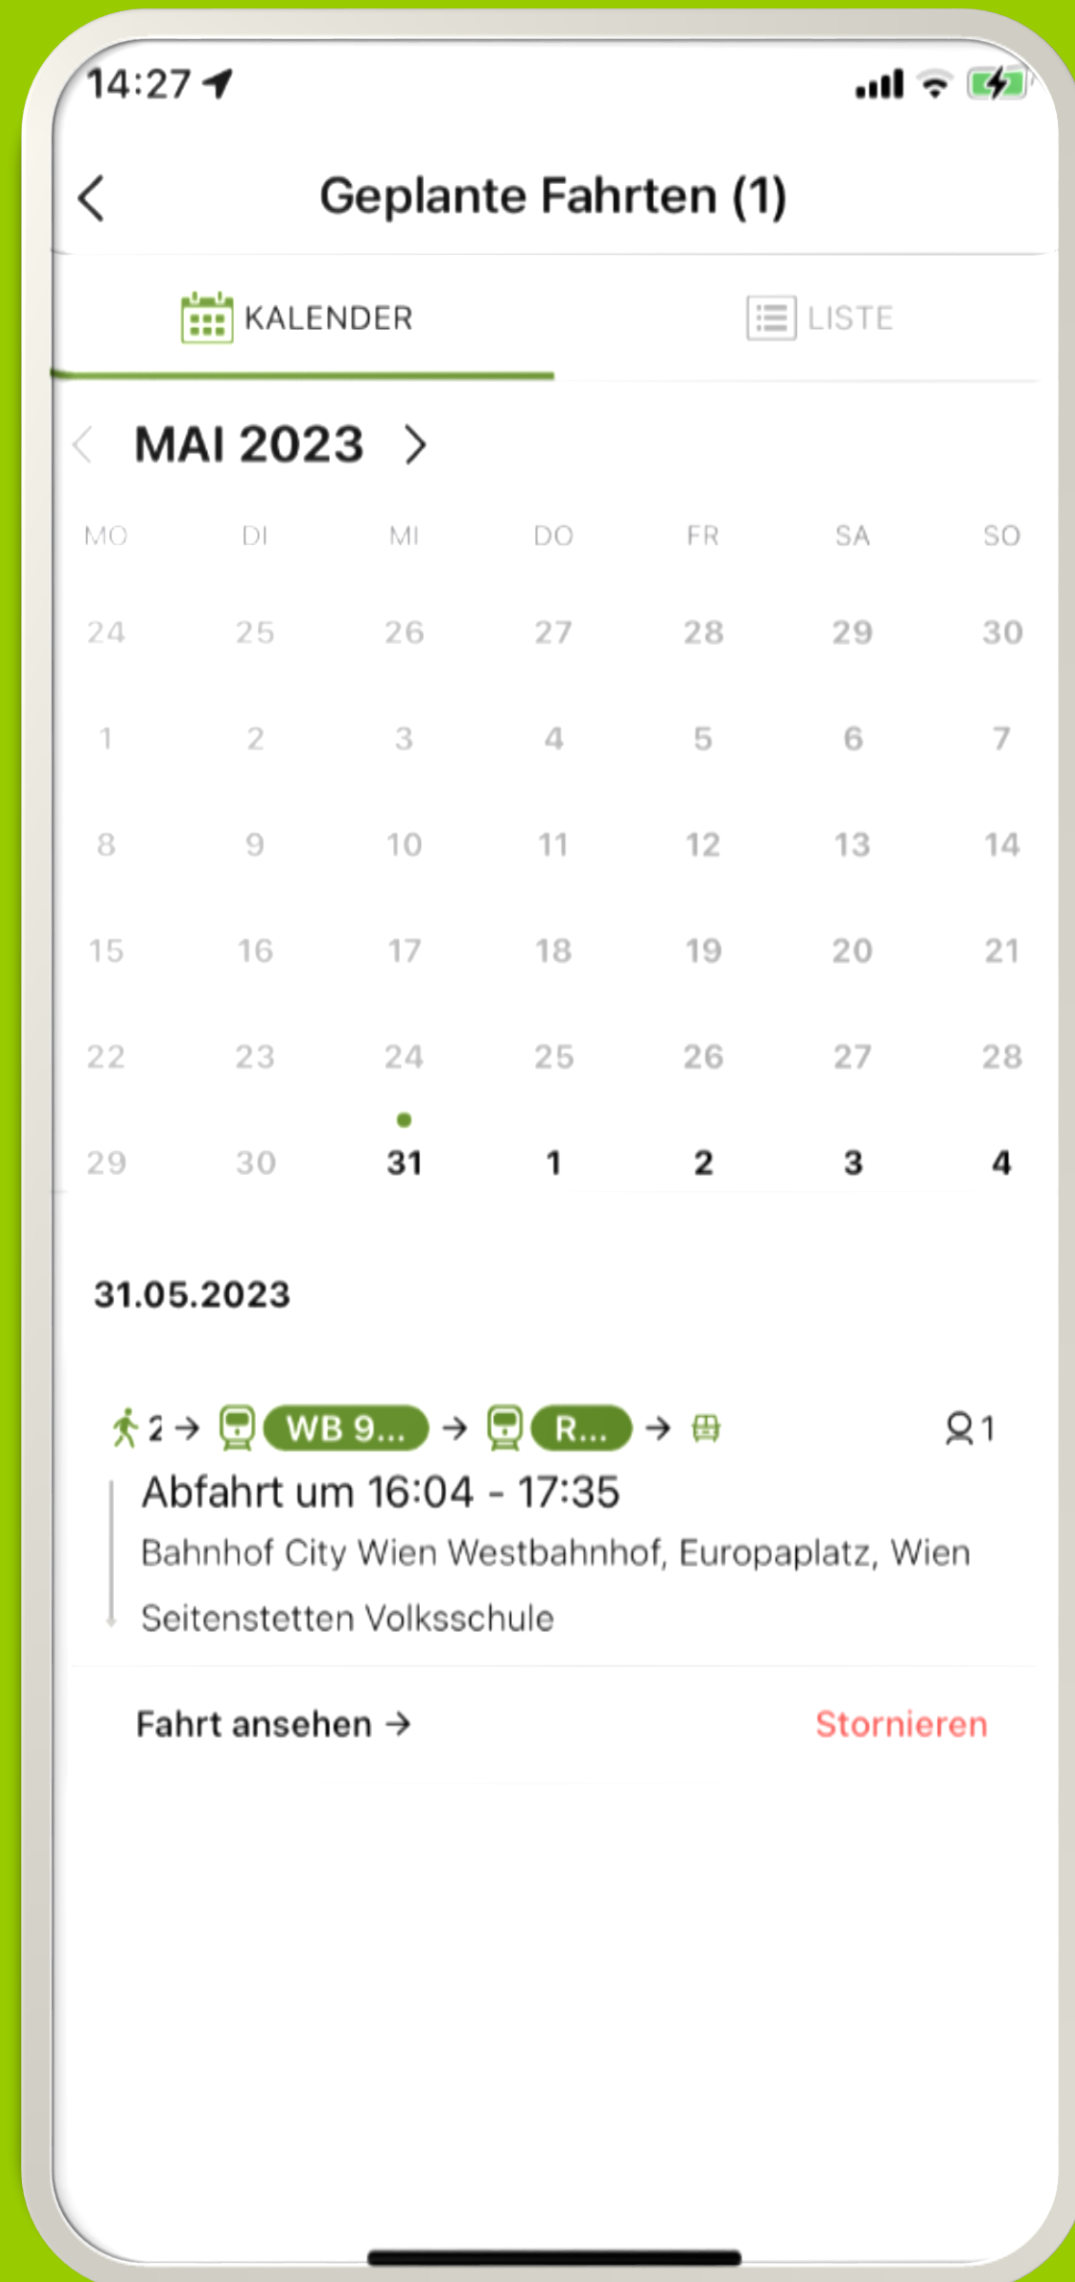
14:27

Geplante Fahrten (1)

KALENDER

LISTE

MAI 2023

| MO | DI | MI | DO | FR | SA | SO |
|---|---|---|---|---|---|---|
| 24 | 25 | 26 | 27 | 28 | 29 | 30 |
| 1 | 2 | 3 | 4 | 5 | 6 | 7 |
| 8 | 9 | 10 | 11 | 12 | 13 | 14 |
| 15 | 16 | 17 | 18 | 19 | 20 | 21 |
| 22 | 23 | 24 | 25 | 26 | 27 | 28 |
| 29 | 30 | 31 | 1 | 2 | 3 | 4 |

31.05.2023

2 → WB 9... → R... →

1

Abfahrt um 16:04 - 17:35

Bahnhof City Wien Westbahnhof, Europaplatz, Wien

Seitenstetten Volksschule

Fahrt ansehen →

Stornieren